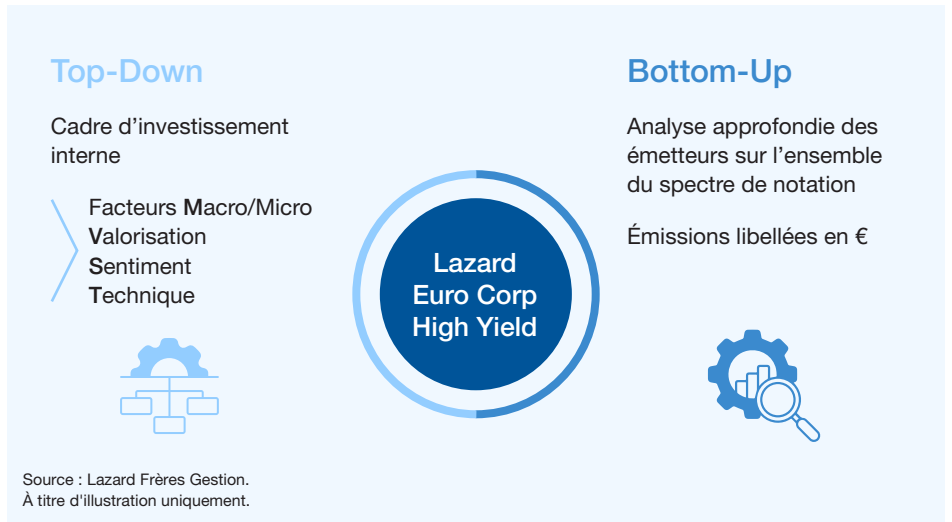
Top-Down

Cadre d’investissement interne

Facteurs Macro/Micro
Valorisation
Sentiment
Technique

Lazard Euro Corp High Yield

Bottom-Up

Analyse approfondie des émetteurs sur l’ensemble du spectre de notation

Émissions libellées en €

Source : Lazard Frères Gestion.
À titre d'illustration uniquement.